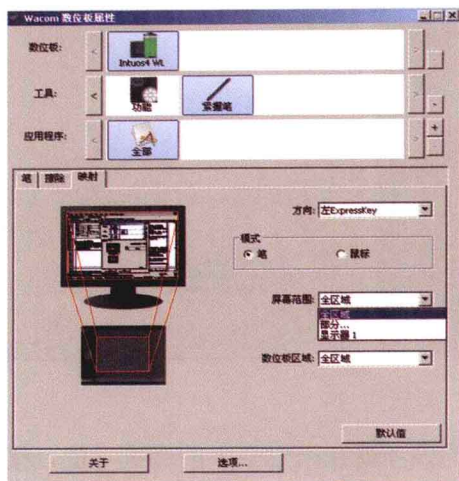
Wacom 数位板属性

数位板:
Intuos4 WL

工具:
功能
笑握笔

应用程序:
全部

笔 | 擦除 | 映射

方向: 左ExpressKey

模式
笔
鼠标

屏幕范围: 全区域
全区域
部分...
显示器 1

数位板区域: 全区域

默认值

关于
选项...